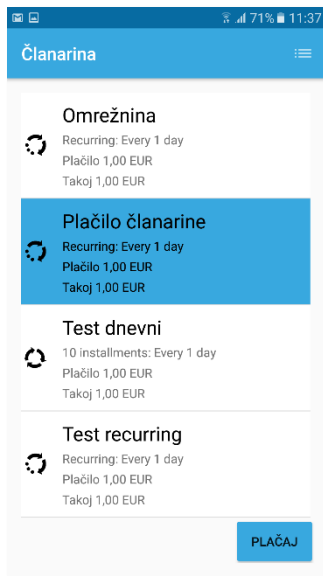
71% 11:37

Članarina

Omrežnina
Recurring: Every 1 day
Plačilo 1,00 EUR
Takoj 1,00 EUR

Plačilo članarine
Recurring: Every 1 day
Plačilo 1,00 EUR
Takoj 1,00 EUR

Test dnevni
10 installments: Every 1 day
Plačilo 1,00 EUR
Takoj 1,00 EUR

Test recurring
Recurring: Every 1 day
Plačilo 1,00 EUR
Takoj 1,00 EUR

PLAČAJ